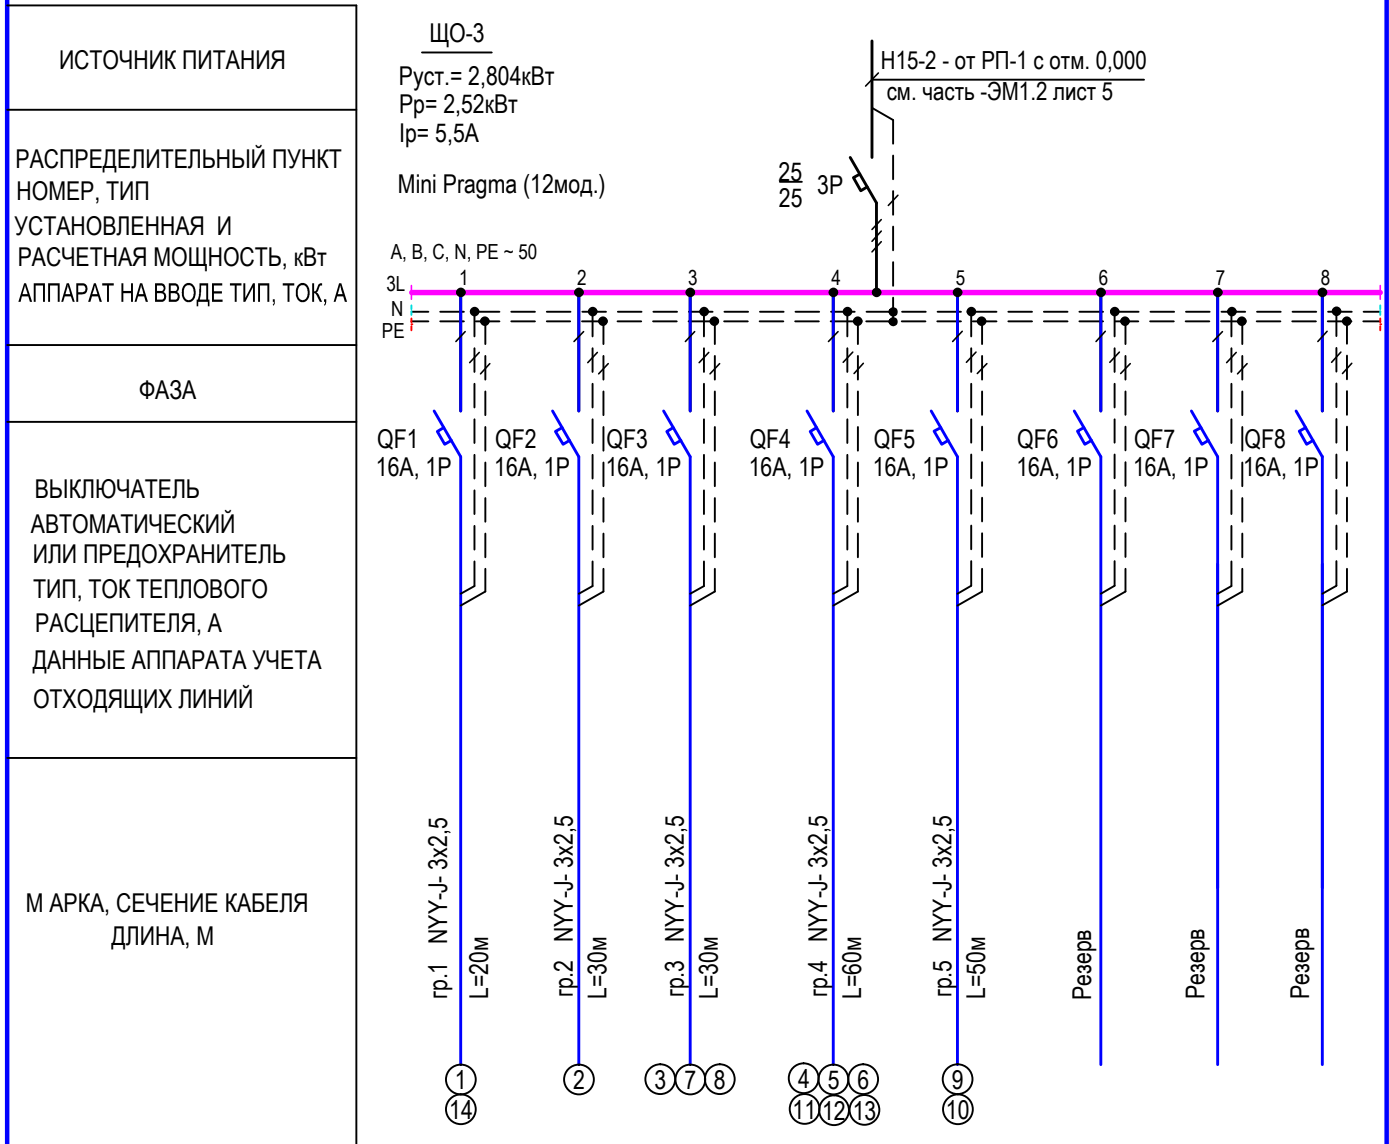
ИСТОЧНИК ПИТАНИЯ

РАСПРЕДЕЛИТЕЛЬНЫЙ ПУНКТ НОМЕР, ТИП
УСТАНОВЛЕННАЯ И РАСЧЕТНАЯ МОЩНОСТЬ, кВт
АППАРАТ НА ВВОДЕ ТИП, ТОК, А

ФАЗА

ВЫКЛЮЧАТЕЛЬ АВТОМАТИЧЕСКИЙ ИЛИ ПРЕДОХРАНИТЕЛЬ ТИП, ТОК ТЕПЛОВОГО РАСЦЕПИТЕЛЯ, А
ДАННЫЕ АППАРАТА УЧЕТА ОТХОДЯЩИХ ЛИНИЙ

М АРКА, СЕЧЕНИЕ КАБЕЛЯ ДЛИНА, М

ЩО-3
Руст.= 2,804кВт
Рр= 2,52кВт
Iр= 5,5А

Mini Pragma (12мод.)

Н15-2 - от РП-1 с отм. 0,000
см. часть -ЭМ1.2 лист 5

$\frac{25}{25}$ 3Р

A, B, C, N, PE ~ 50
3L
N
PE
1 2 3 4 5 6 7 8

QF1 16А, 1Р
QF2 16А, 1Р
QF3 16А, 1Р
QF4 16А, 1Р
QF5 16А, 1Р
QF6 16А, 1Р
QF7 16А, 1Р
QF8 16А, 1Р

гр.1 NYY-J- 3х2,5 L=20м
гр.2 NYY-J- 3х2,5 L=30м
гр.3 NYY-J- 3х2,5 L=30м
гр.4 NYY-J- 3х2,5 L=60м
гр.5 NYY-J- 3х2,5 L=50м
Резерв
Резерв
Резерв

1 14
2
3 7 8
4 5 6 11 12 13
9 10